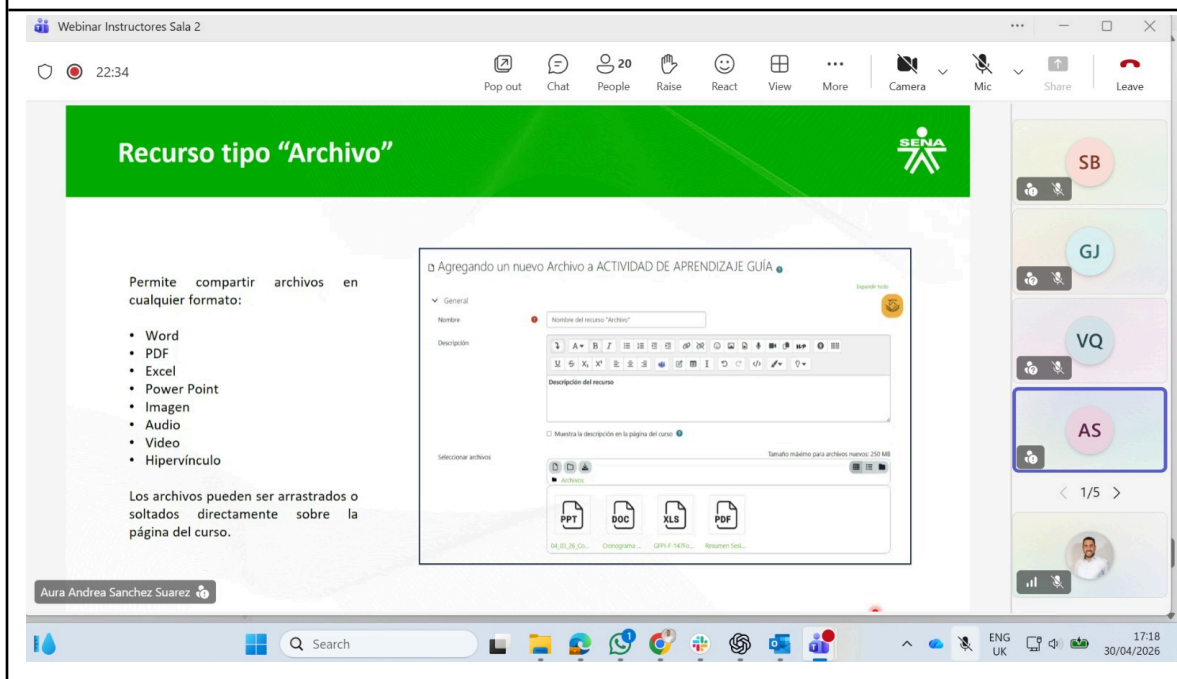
Webinar Instructores Sala 2

22:34

Pop out  Chat  20 People  Raise  React  View  More  Camera  Mic  Share  Leave

Recurso tipo "Archivo"

SENA

Permite compartir archivos en cualquier formato:

- Word
- PDF
- Excel
- Power Point
- Imagen
- Audio
- Video
- Hipervínculo

Los archivos pueden ser arrastrados o soltados directamente sobre la página del curso.

Agregando un nuevo Archivo a ACTIVIDAD DE APRENDIZAJE GUÍA

Expandir todo

General

Nombre  Nombre del recurso "Archivo"

Descripción

Descripción del recurso

Muestra la descripción en la página del curso

Seleccionar archivos  Tamaño máximo para archivos nuevos: 250 MB

Archivos

PPT  DOC  XLS  PDF

04_03_26_Co...  Cronograma ...  GFPI-F-147Fo...  Resumen Sesi...

SB

GJ

VQ

AS

1/5

Aura Andrea Sanchez Suarez

Search

ENG UK  17:18 30/04/2026